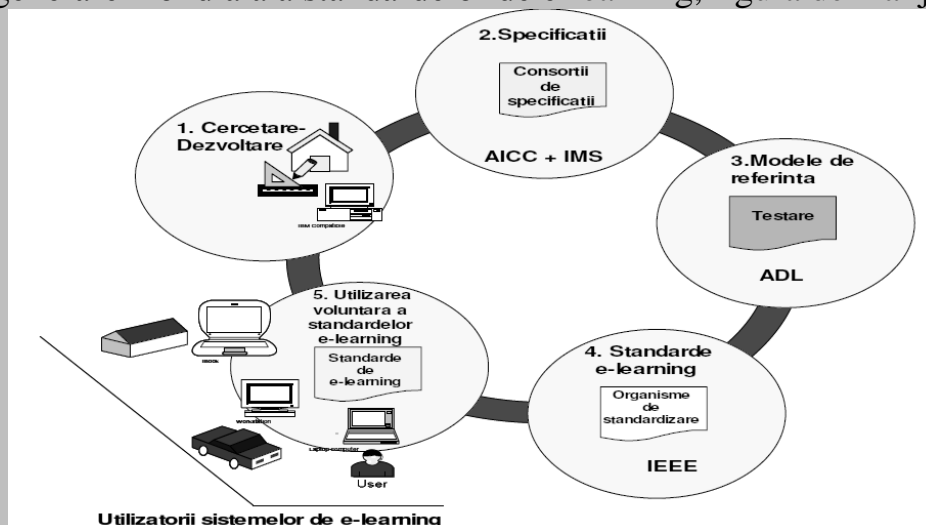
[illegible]

2.Specificatii

Consortii de specificatii

AICC + IMS

1. Cercetare-Dezvoltare

IBM compatible

3.Modele de referinta

Testare

ADL

5. Utilizarea voluntara a standardelor e-learning

Standarde de e-learning

iMac

workstation

laptop computer

User

4. Standarde e-learning

Organisme de standardizare

IEEE

Utilizatorii sistemelor de e-learning